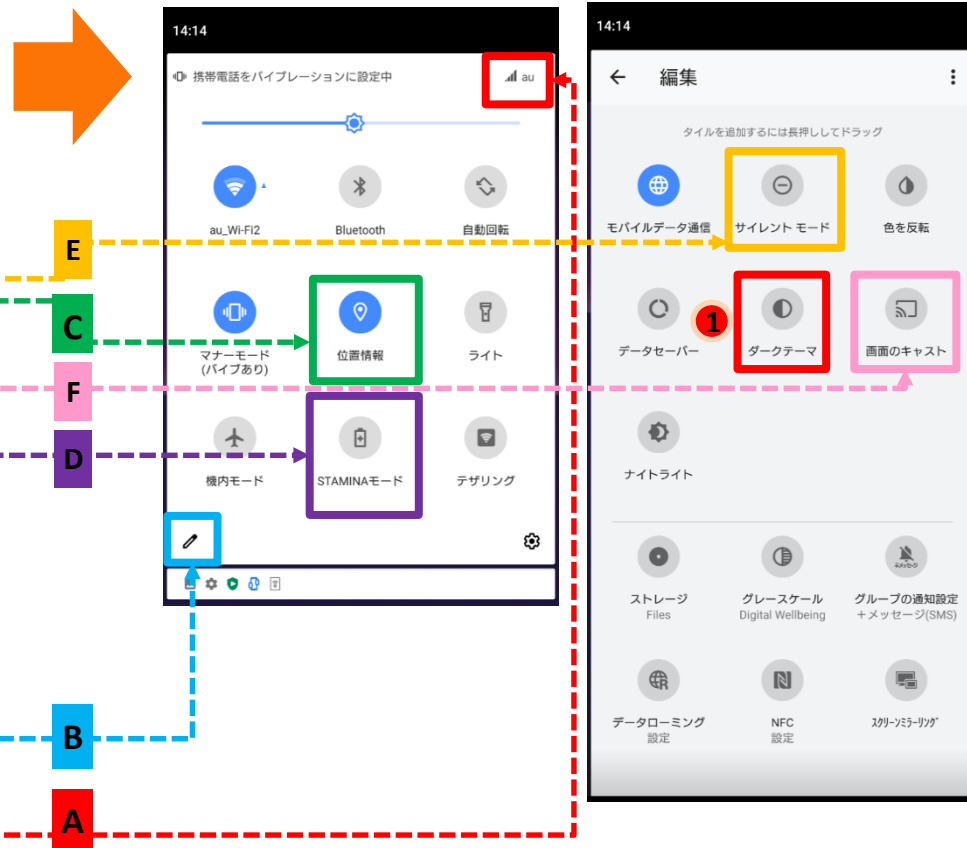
14:14

携帯電話をバイブレーションに設定中

au

au_Wi-Fi2

Bluetooth

自動回転

マナーモード
(バイブあり)

位置情報

ライト

機内モード

STAMINAモード

テザリング

E

C

F

D

B

A

14:14

編集

タイルを追加するには長押ししてドラッグ

モバイルデータ通信

サイレント モード

色を反転

データセーバー

1

ダークテーマ

画面のキャスト

ナイトライト

ストレージ
Files

グレースケール
Digital Wellbeing

グループの通知設定
+メッセージ(SMS)

データローミング
設定

NFC
設定

スクリーンミラーリング